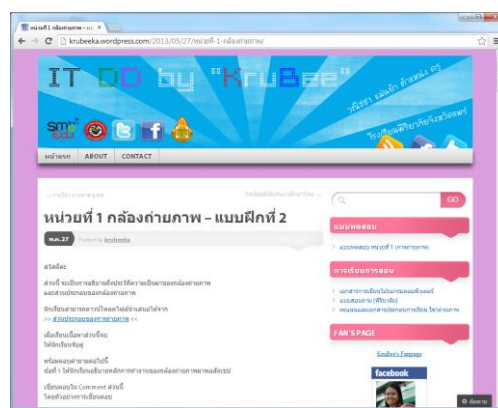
หน่วยที่ 1 กล้องถ่ายภาพ – แบ ×

krubeeka.wordpress.com/2013/05/27/หน่วยที่-1-กล้องถ่ายภาพ/

IT DD by "KruBee"

หน้าแรก ABOUT CONTACT

หน่วยที่ 1 กล้องถ่ายภาพ – แบบฝึกที่ 2

พ.ค.27 Posted by krubeeka

สวัสดีค่ะ

GO

แบบทดสอบ

การเรียนการสอน

FAN'S PAGE

KruBee's Fanpage

facebook

ติดตาม